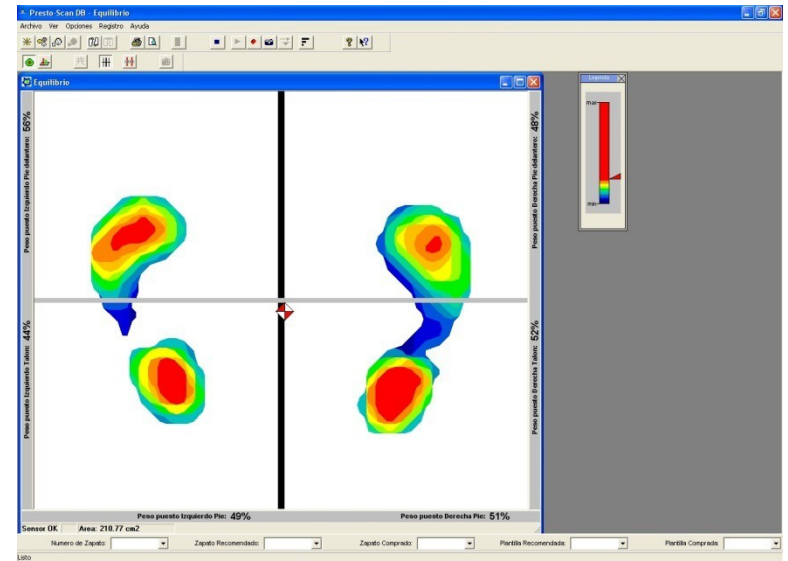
Presto-Scan DB - Equilibrio
Archivo Ver Opciones Registro Ayuda

Equilibrio

Leyenda
max
min

Peso puesto Izquierdo Pie delantero: 56%
Peso puesto Izquierdo Talon: 44%
Peso puesto Derecha Pie delantero: 48%
Peso puesto Derecha Talon: 52%

Peso puesto Izquierdo Pie: 49%
Peso puesto Derecha Pie: 51%

Sensor OK Area: 210.77 cm2

Numero de Zapato:
Zapato Recomendado:
Zapato Comprado:
Plantilla Recomendada:
Plantilla Comprada:
Listo